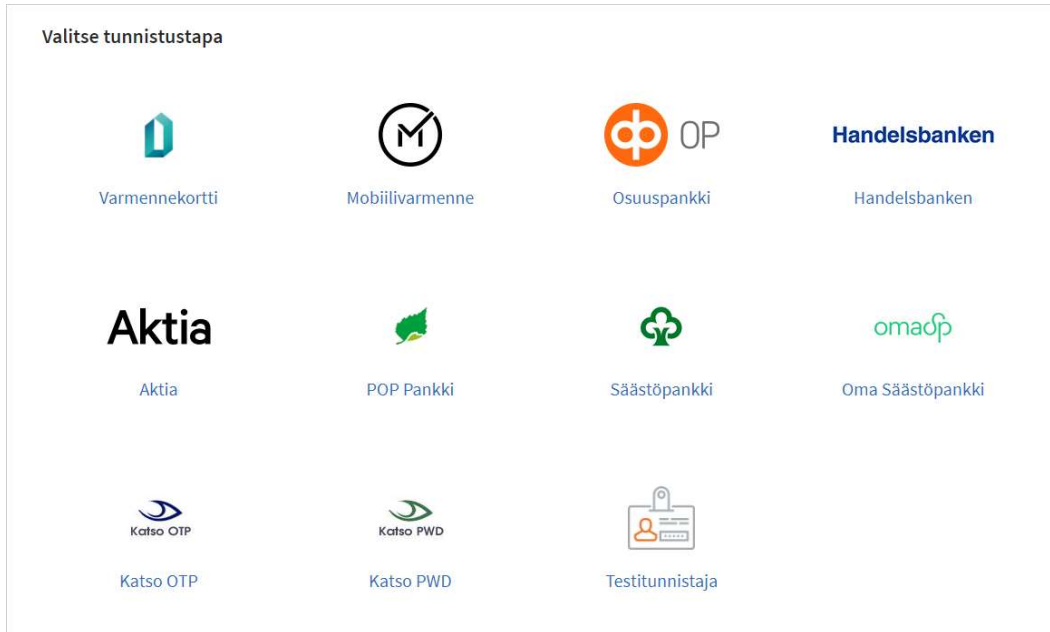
Valitse tunnistustapa

Varmennekortti

Mobiilivarmenne

OP

Osuuspankki

Handelsbanken

Handelsbanken

Aktia

Aktia

POP Pankki

Säästöpankki

omasp

Oma Säästöpankki

Katso OTP

Katso OTP

Katso PWD

Katso PWD

Testitunnistaja